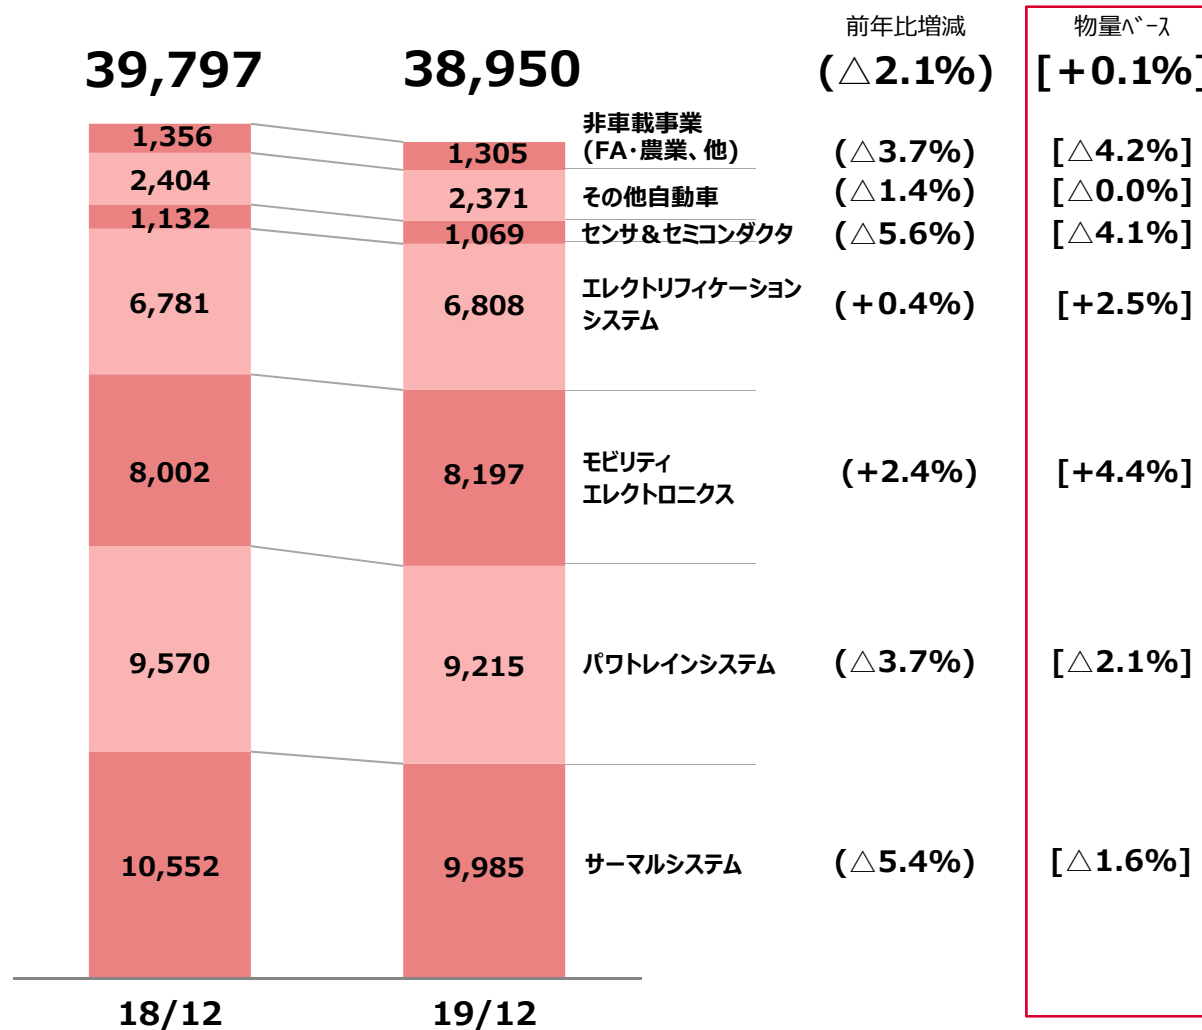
前年比増減

物量ﾍﾞｰｽ

39,797

38,950

(△2.1%)

[+0.1%]

1,356
2,404
1,132
6,781
8,002
9,570
10,552

1,305
2,371
1,069
6,808
8,197
9,215
9,985

非車載事業 (FA・農業、他)
(△3.7%)
[△4.2%]

その他自動車
(△1.4%)
[△0.0%]

センサ＆セミコンダクタ
(△5.6%)
[△4.1%]

エレクトリフィケーション システム
(+0.4%)
[+2.5%]

モビリティ エレクトロニクス
(+2.4%)
[+4.4%]

パワトレインシステム
(△3.7%)
[△2.1%]

サーマルシステム
(△5.4%)
[△1.6%]

18/12

19/12